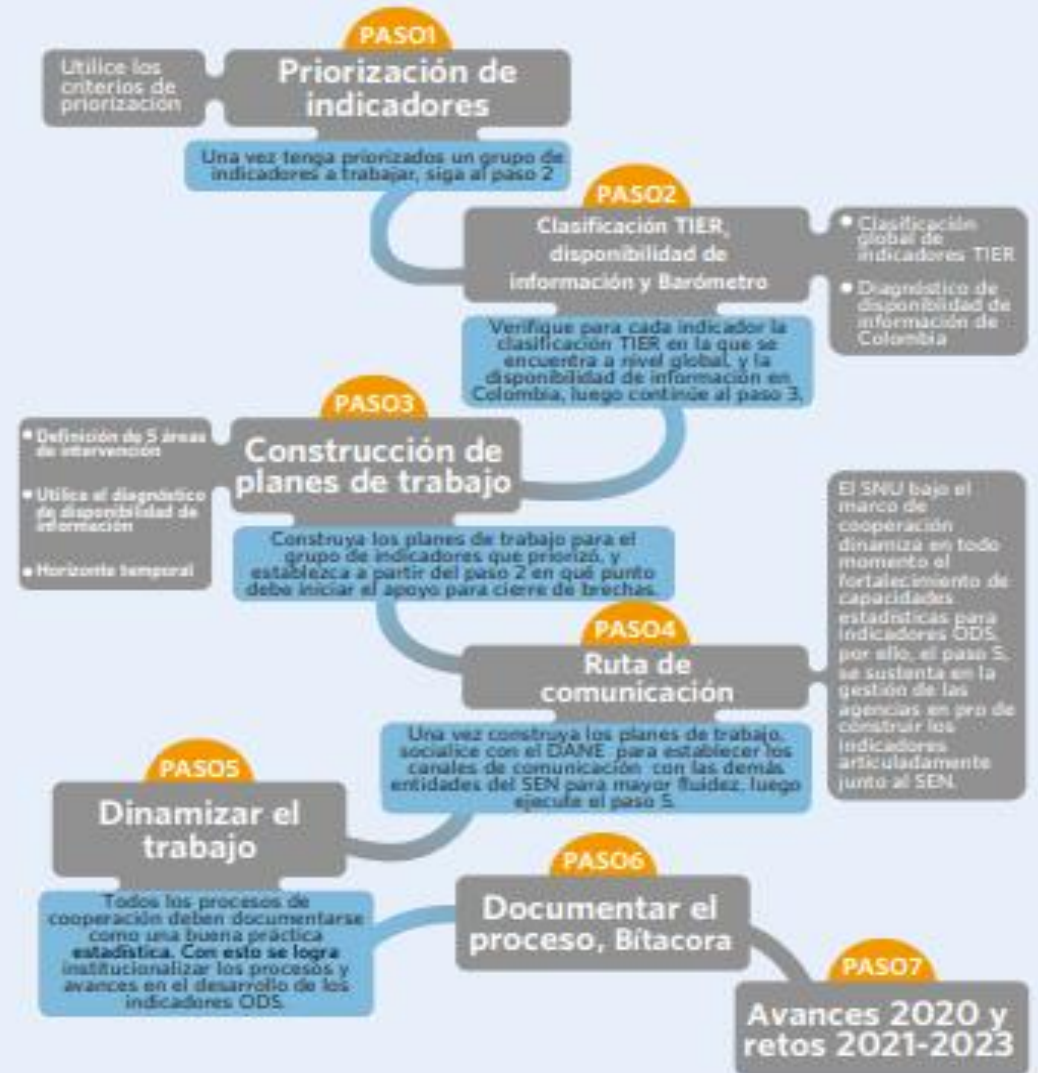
PASO1

Utilice los criterios de priorización

Priorización de indicadores

Una vez tenga priorizados un grupo de indicadores a trabajar, siga al paso 2

PASO2

Clasificación TIER, disponibilidad de información y Barómetro

• Clasificación global de indicadores TIER

• Diagnóstico de disponibilidad de información de Colombia

Verifique para cada indicador la clasificación TIER en la que se encuentra a nivel global, y la disponibilidad de información en Colombia, luego continúe al paso 3.

PASO3

• Definición de 5 áreas de intervención

• Utilice el diagnóstico de disponibilidad de información

• Horizonte temporal

Construcción de planes de trabajo

Construya los planes de trabajo para el grupo de indicadores que priorizó, y establezca a partir del paso 2 en qué punto debe iniciar el apoyo para cierre de brechas.

El SNU bajo el marco de cooperación dinamiza en todo momento el fortalecimiento de capacidades estadísticas para indicadores ODS, por ello, el paso 5, se sustenta en la gestión de las agencias en pro de construir los indicadores articuladamente junto al SEN.

PASO4

Ruta de comunicación

Una vez construya los planes de trabajo, socialice con el DANE para establecer los canales de comunicación con las demás entidades del SEN para mayor fluidez, luego ejecute el paso 5.

PASO5

Dinamizar el trabajo

PASO6

Todos los procesos de cooperación deben documentarse como una buena práctica estadística. Con esto se logra institucionalizar los procesos y avances en el desarrollo de los indicadores ODS.

Documentar el proceso, Bítacora

PASO7

Avances 2020 y retos 2021-2023